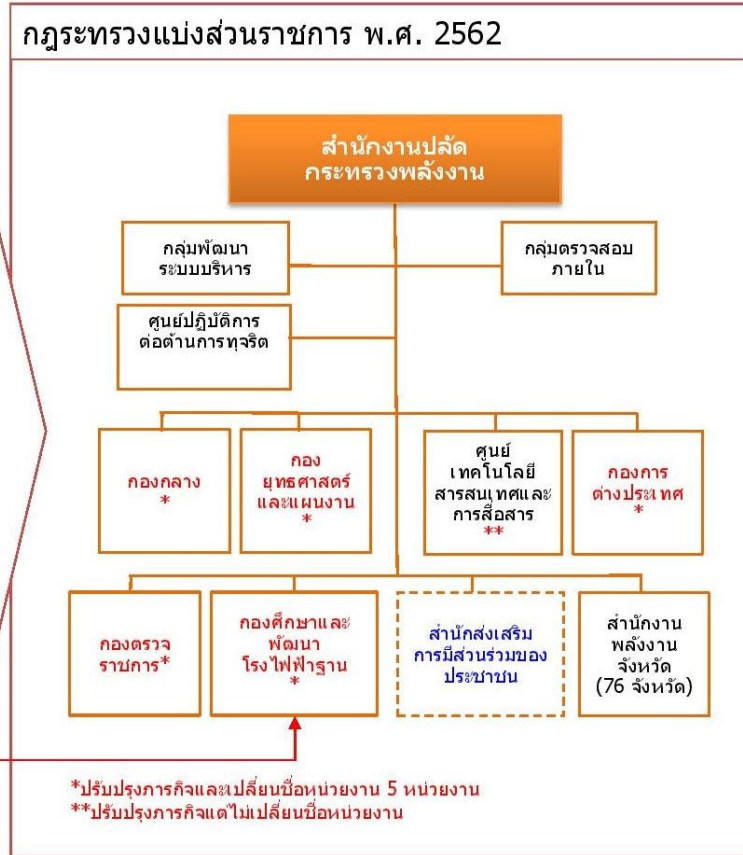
กฎระทรวงแบ่งส่วนราชการ พ.ศ. 2562

สำนักงานปลัด
กระทรวงพลังงาน

กลุ่มพัฒนา
ระบบบริหาร

กลุ่มตรวจสอบ
ภายใน

ศูนย์ปฏิบัติการ
ต่อต้านการทุจริต

กองกลาง
*

กอง
ยุทธศาสตร์
และแผนงาน
*

ศูนย์
เทคโนโลยี
สารสนเทศและ
การสื่อสาร
**

กองการ
ต่างประเทศ
*

กองตรวจ
ราชการ*

กองศึกษาและ
พัฒนา
โรงไฟฟ้าฐาน
*

สำนักส่งเสริม
การมีส่วนร่วมของ
ประชาชน

สำนักงาน
พลังงาน
จังหวัด
(76 จังหวัด)

*ปรับปรุงภารกิจและเปลี่ยนชื่อหน่วยงาน 5 หน่วยงาน
**ปรับปรุงภารกิจแต่ไม่เปลี่ยนชื่อหน่วยงาน